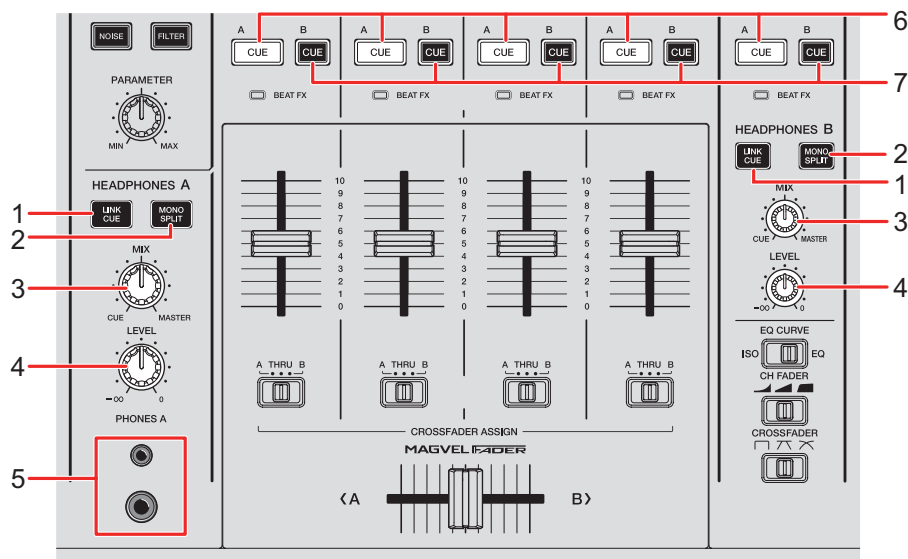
NOISE
FILTER
PARAMETER
MIN
MAX
HEADPHONES A
1
LINK CUE
MONO SPLIT
2
MIX
3
CUE
MASTER
LEVEL
4
$-\infty$
0
PHONES A
5

A
CUE
B
CUE
A
CUE
B
CUE
A
CUE
B
CUE
A
CUE
B
CUE
A
CUE
B
CUE
6
7
BEAT FX
BEAT FX
BEAT FX
BEAT FX
BEAT FX

10
9
8
7
6
5
4
3
2
1
0

A THRU B
A THRU B
A THRU B
A THRU B
CROSSFADER ASSIGN
MAGVEL FADER
‹A
B›

HEADPHONES B
LINK CUE
MONO SPLIT
2
1
MIX
3
CUE
MASTER
LEVEL
4
$-\infty$
0
EQ CURVE
ISO
EQ
CH FADER
CROSSFADER